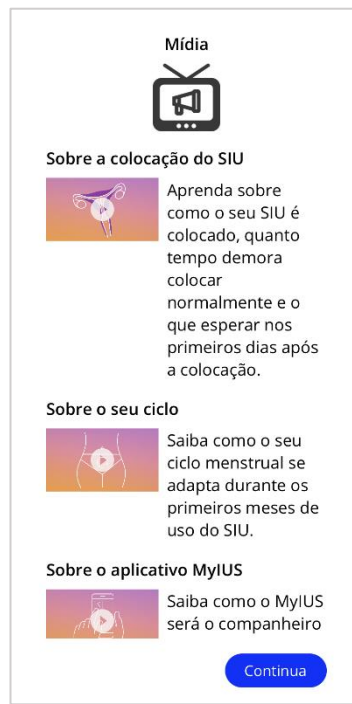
Mídia

Sobre a colocação do SIU

Aprenda sobre como o seu SIU é colocado, quanto tempo demora colocar normalmente e o que esperar nos primeiros dias após a colocação.

Sobre o seu ciclo

Saiba como o seu ciclo menstrual se adapta durante os primeiros meses de uso do SIU.

Sobre o aplicativo MyIUS

Saiba como o MyIUS será o companheiro

Continua